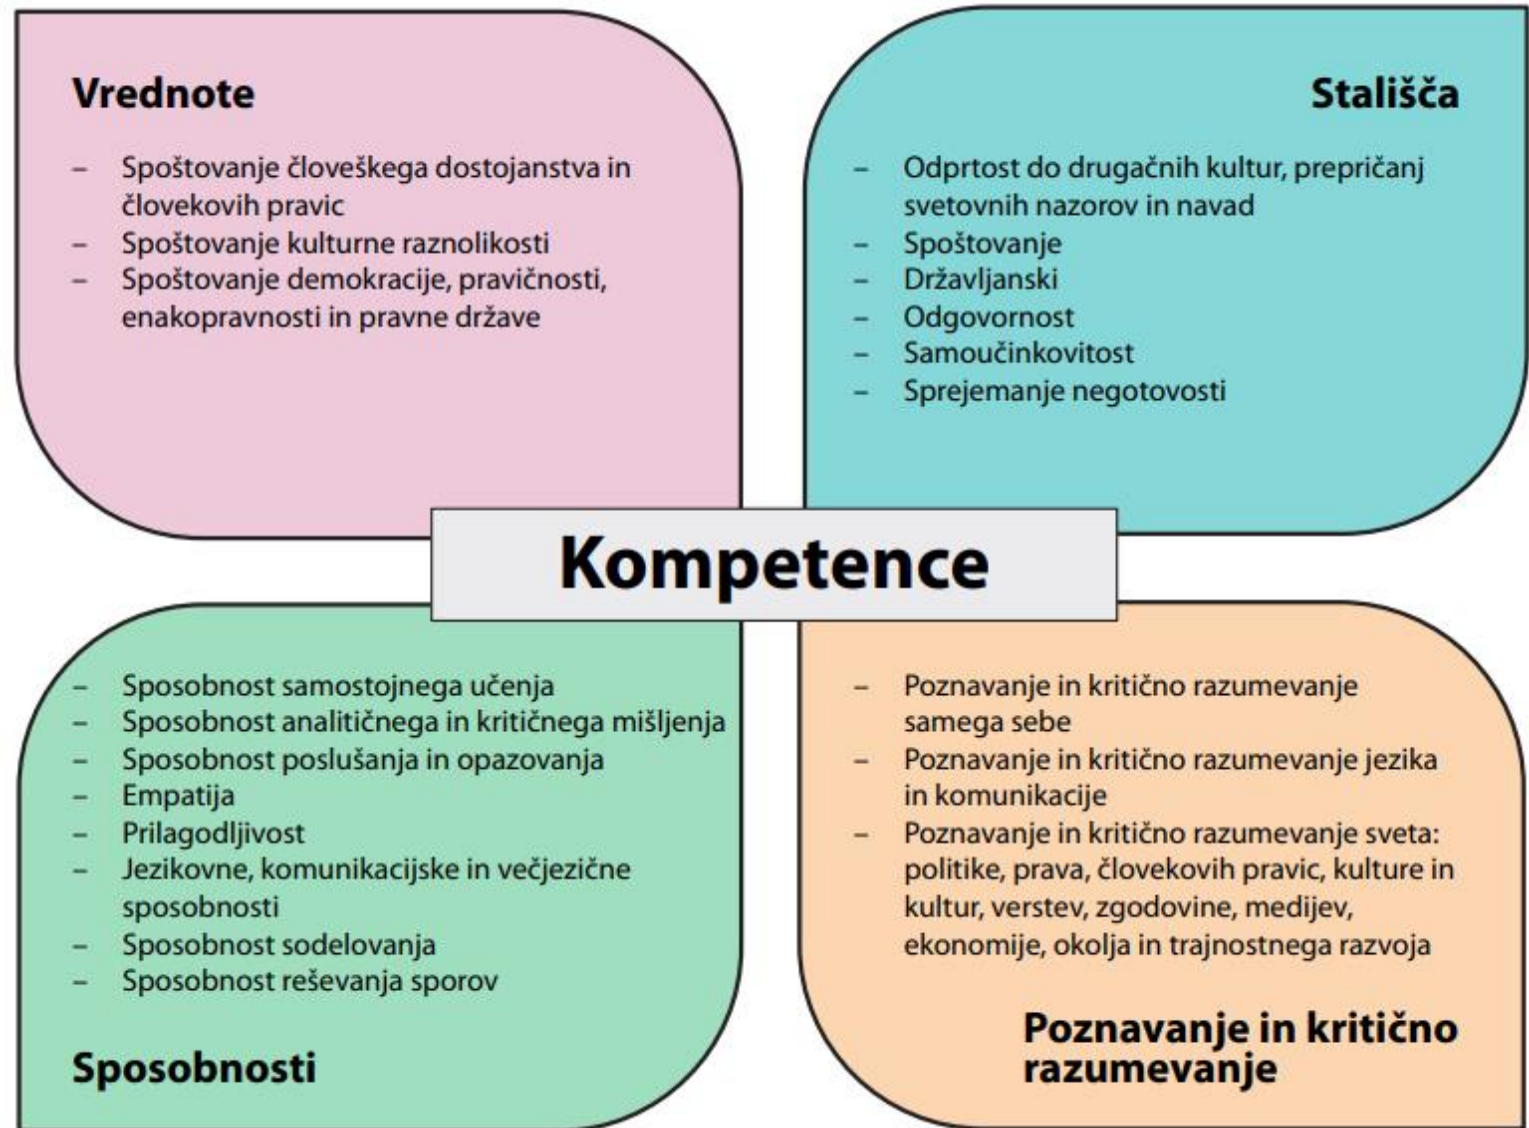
Vrednote

– Spoštovanje človeškega dostojanstva in človekovih pravic
– Spoštovanje kulturne raznolikosti
– Spoštovanje demokracije, pravičnosti, enakopravnosti in pravne države

Stališča

– Odprtost do drugačnih kultur, prepričanj svetovnih nazorov in navad
– Spoštovanje
– Državljanski
– Odgovornost
– Samoučinkovitost
– Sprejemanje negotovosti

Kompetence

– Sposobnost samostojnega učenja
– Sposobnost analitičnega in kritičnega mišljenja
– Sposobnost poslušanja in opazovanja
– Empatija
– Prilagodljivost
– Jezikovne, komunikacijske in večjezične sposobnosti
– Sposobnost sodelovanja
– Sposobnost reševanja sporov

Sposobnosti

– Poznavanje in kritično razumevanje samega sebe
– Poznavanje in kritično razumevanje jezika in komunikacije
– Poznavanje in kritično razumevanje sveta: politike, prava, človekovih pravic, kulture in kultur, verstev, zgodovine, medijev, ekonomije, okolja in trajnostnega razvoja

Poznavanje in kritično razumevanje